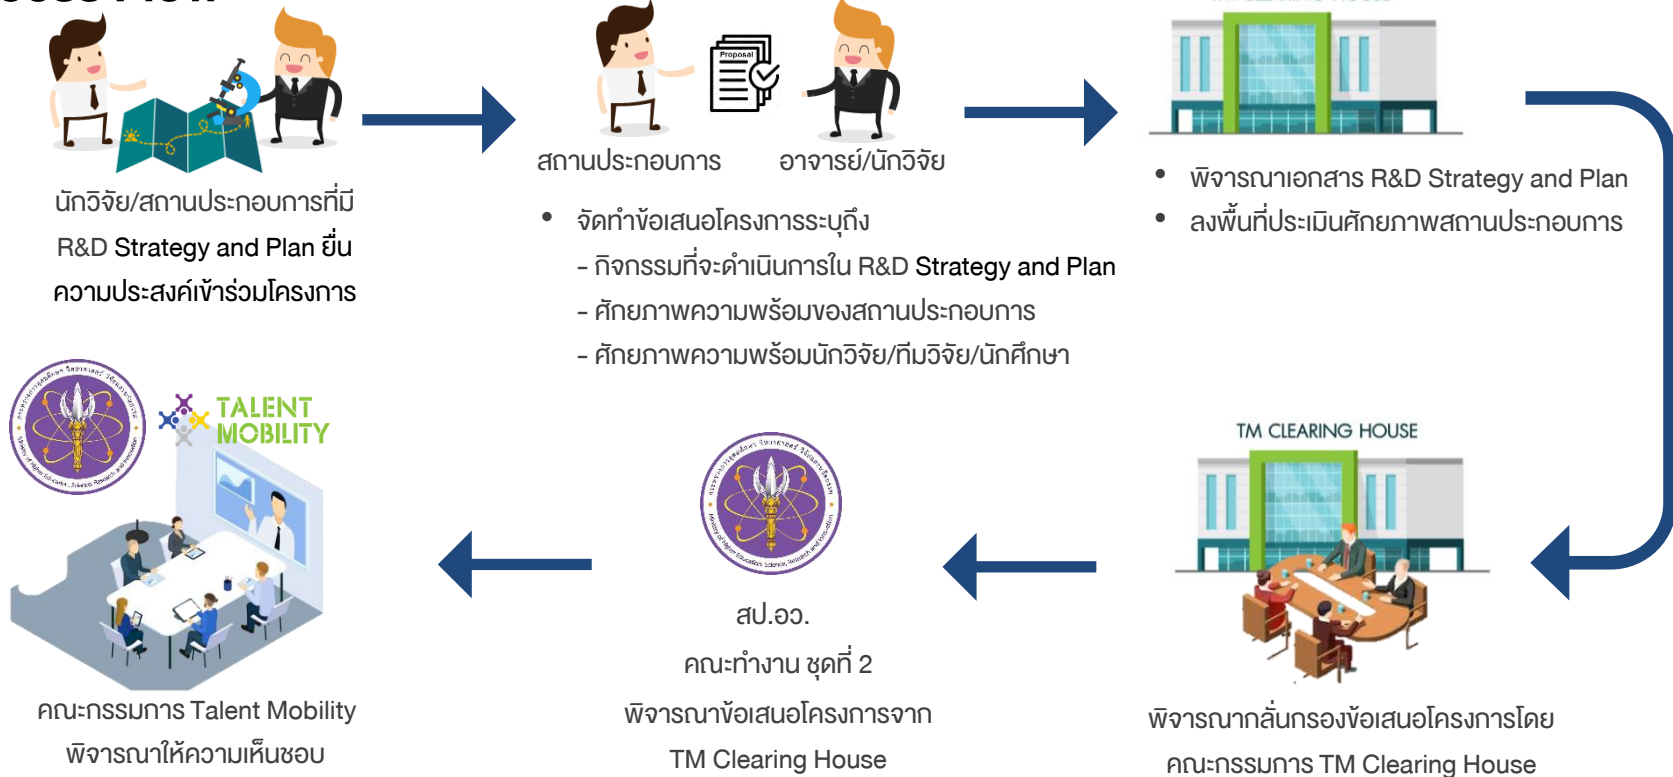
นักวิจัย/สถานประกอบการที่มี R&D Strategy and Plan ยื่นความประสงค์เข้าร่วมโครงการ

Proposal

สถานประกอบการ

อาจารย์/นักวิจัย

- จัดทำข้อเสนอโครงการระบุถึง
  - กิจกรรมที่จะดำเนินการใน R&D Strategy and Plan
  - ศักยภาพความพร้อมของสถานประกอบการ
  - ศักยภาพความพร้อมนักวิจัย/ทีมวิจัย/นักศึกษา

- พิจารณาเอกสาร R&D Strategy and Plan
- ลงพื้นที่ประเมินศักยภาพสถานประกอบการ

TM CLEARING HOUSE

พิจารณากลั่นกรองข้อเสนอโครงการโดย คณะกรรมการ TM Clearing House

สป.อว.

คณะทำงาน ชุดที่ 2

พิจารณาข้อเสนอโครงการจาก TM Clearing House

TALENT MOBILITY

คณะกรรมการ Talent Mobility พิจารณาให้ความเห็นชอบ